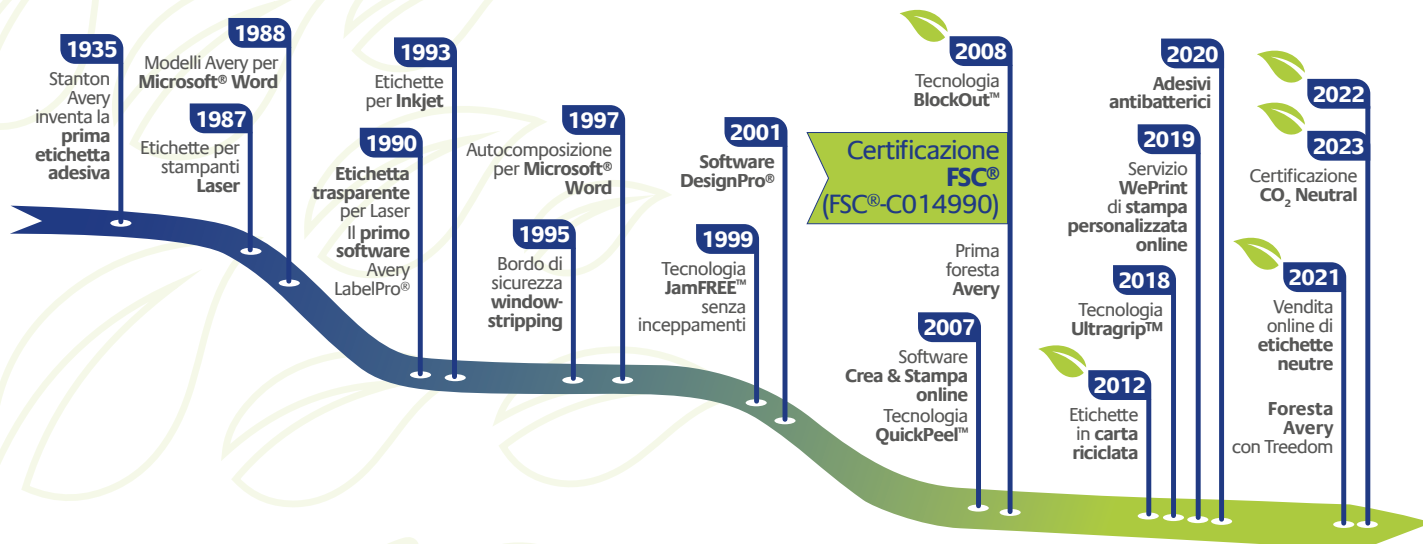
1935
Stanton Avery inventa la prima etichetta adesiva

1988
Modelli Avery per Microsoft® Word

1987
Etichette per stampanti Laser

1993
Etichette per Inkjet

1990
Etichetta trasparente per Laser
Il primo software Avery LabelPro®

1997
Autocomposizione per Microsoft® Word

1995
Bordo di sicurezza window-stripping

2001
Software DesignPro®

1999
Tecnologia JamFREE™ senza inceppamenti

2008
Tecnologia BlockOut™

Certificazione FSC® (FSC®-C014990)

Prima foresta Avery

2007
Software Crea & Stampa online
Tecnologia QuickPeel™

2020
Adesivi antibatterici

2019
Servizio WePrint di stampa personalizzata online

2018
Tecnologia Ultragrip™

2012
Etichette in carta riciclata

2022

2023
Certificazione $CO_2$ Neutral

2021
Vendita online di etichette neutre

Foresta Avery con Treedom